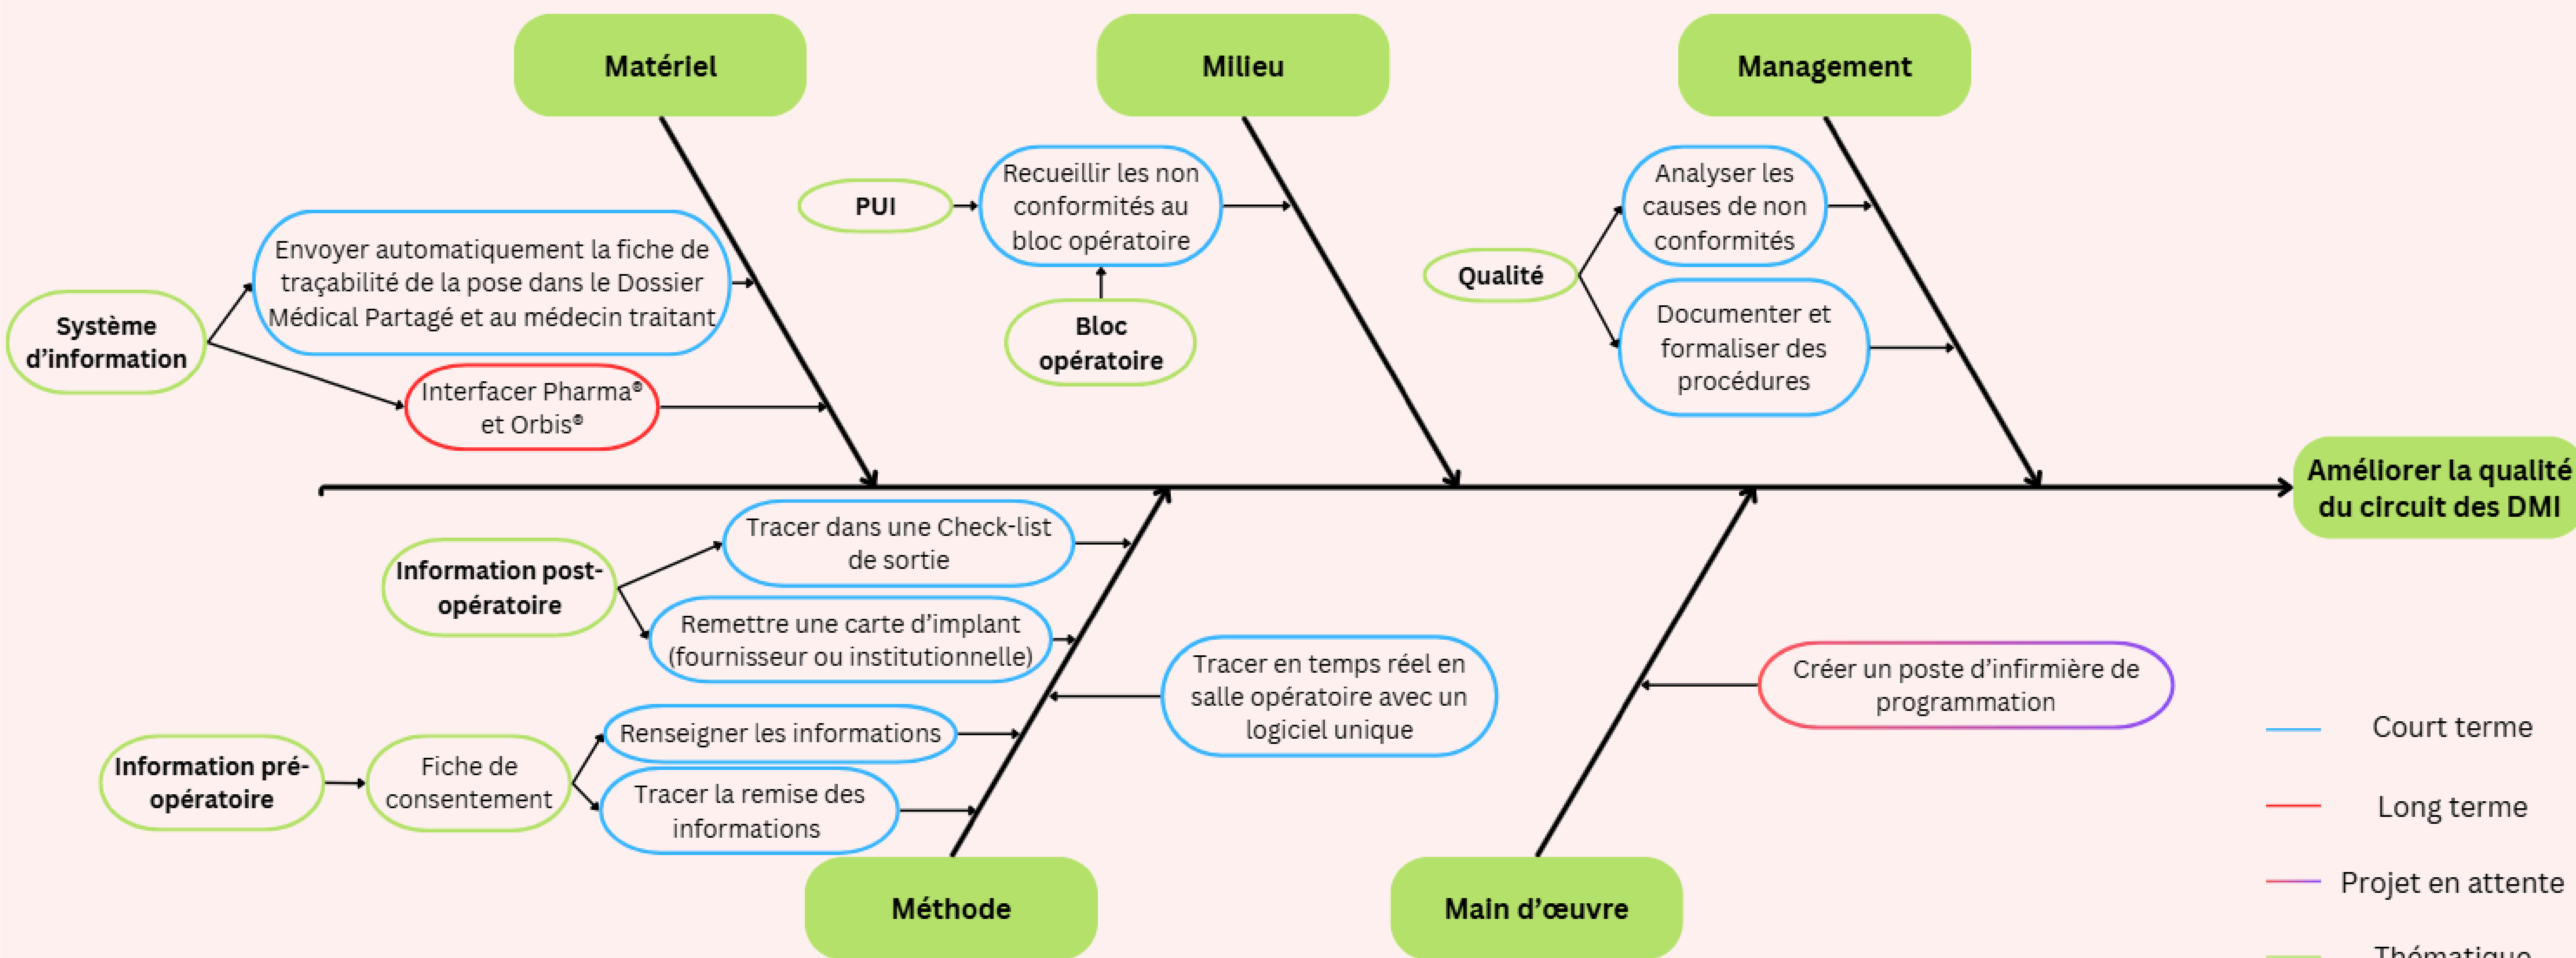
Matériel

Milieu

Management

PUI

Recueillir les non conformités au bloc opératoire

Bloc opératoire

Analyser les causes de non conformités

Qualité

Documenter et formaliser des procédures

Envoyer automatiquement la fiche de traçabilité de la pose dans le Dossier Médical Partagé et au médecin traitant

Système d'information

Interfacer Pharma® et Orbis®

Améliorer la qualité du circuit des DMI

Tracer dans une Check-list de sortie

Information post-opératoire

Remettre une carte d'implant (fournisseur ou institutionnelle)

Tracer en temps réel en salle opératoire avec un logiciel unique

Créer un poste d'infirmière de programmation

Renseigner les informations

Information pré-opératoire

Fiche de consentement

Tracer la remise des informations

Méthode

Main d'œuvre

Court terme

Long terme

Projet en attente

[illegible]